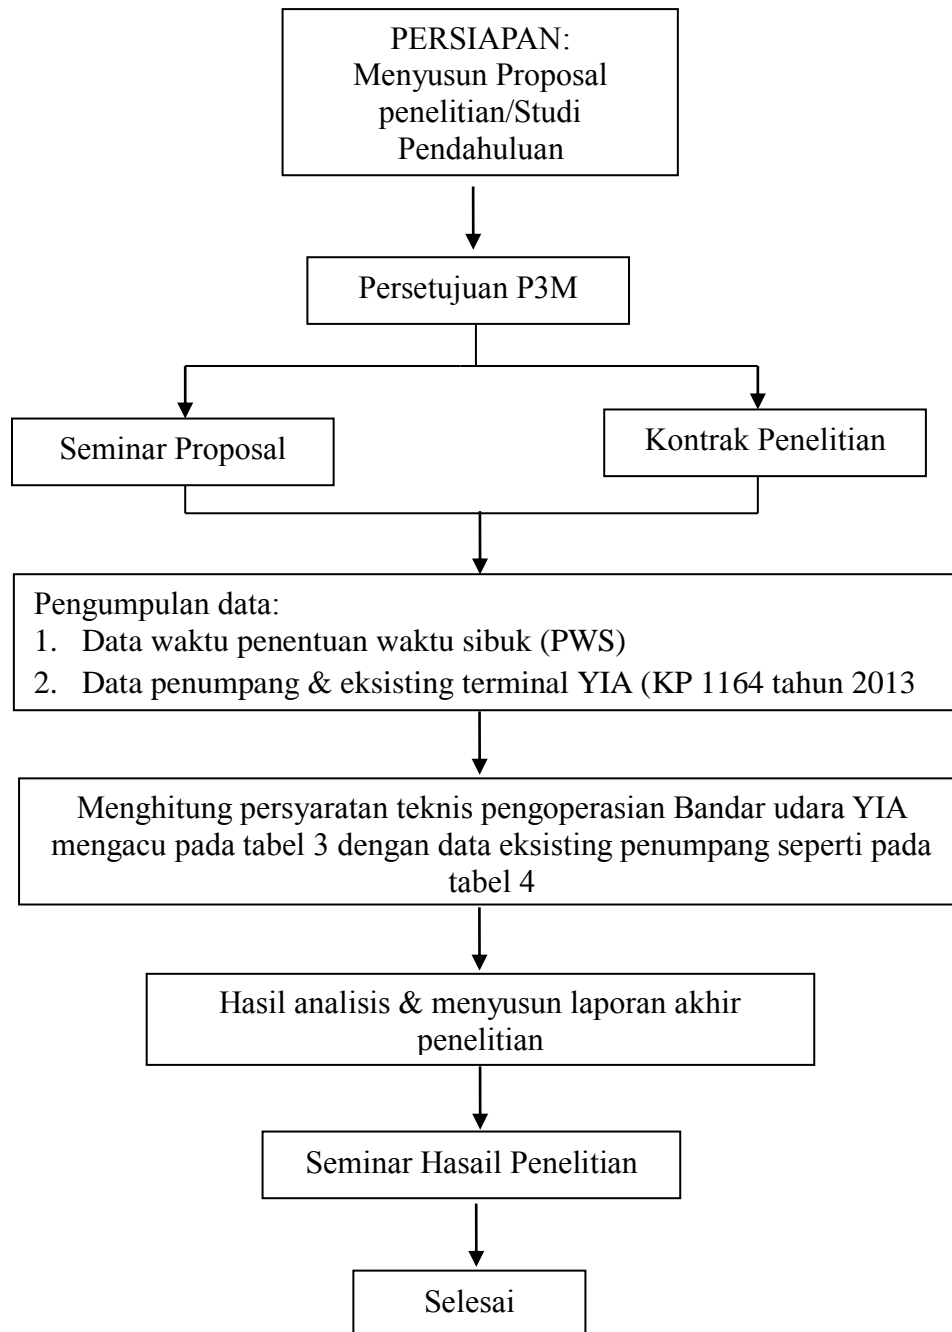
PERSIAPAN:
Menyusun Proposal penelitian/Studi Pendahuluan

Persetujuan P3M

Seminar Proposal

Kontrak Penelitian

Pengumpulan data:
1. Data waktu penentuan waktu sibuk (PWS)
2. Data penumpang & eksisting terminal YIA (KP 1164 tahun 2013

Menghitung persyaratan teknis pengoperasian Bandar udara YIA mengacu pada tabel 3 dengan data eksisting penumpang seperti pada tabel 4

Hasil analisis & menyusun laporan akhir penelitian

Seminar Hasail Penelitian

Selesai